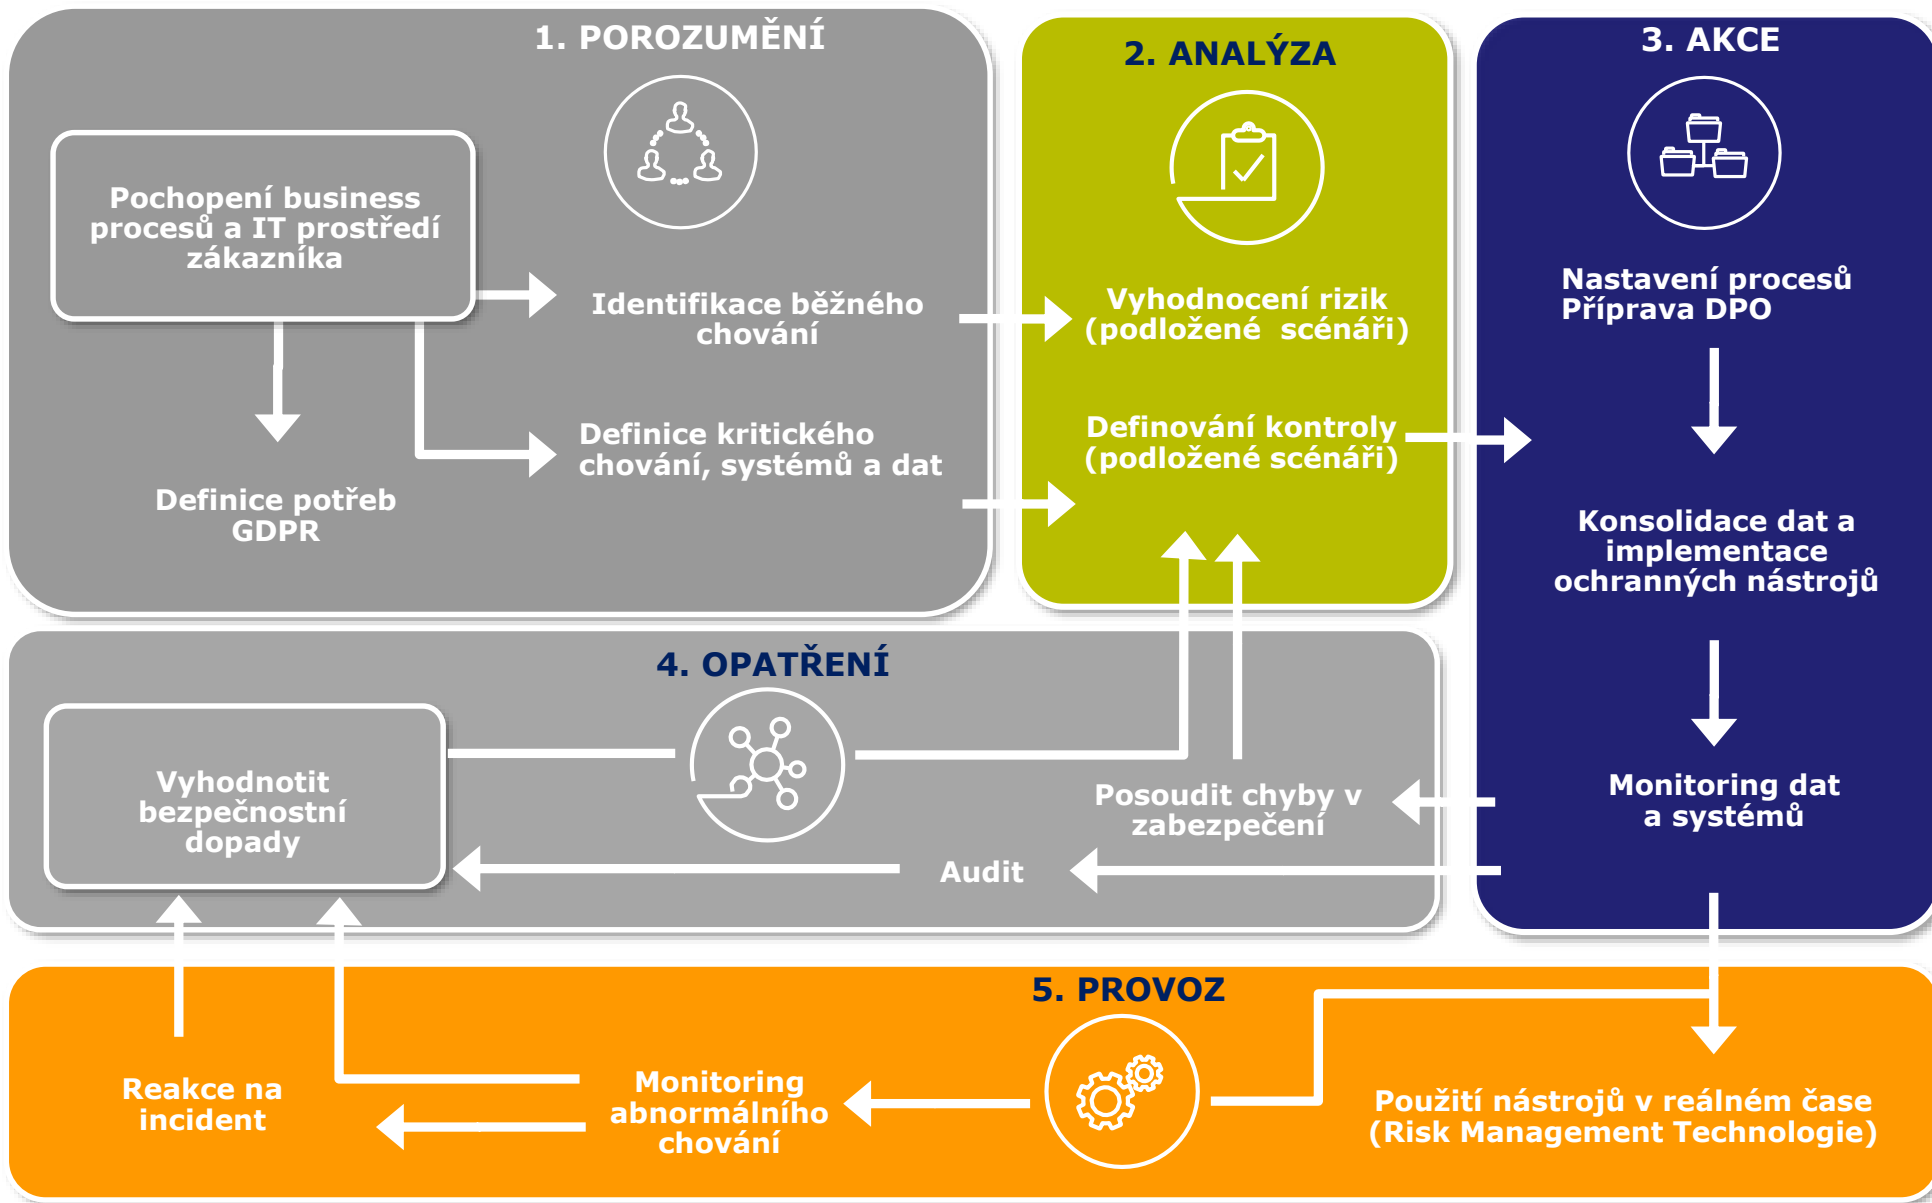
1. POROZUMĚNÍ

Pochopení business procesů a IT prostředí zákazníka

Identifikace běžného chování

Definice kritického chování, systémů a dat

Definice potřeb GDPR

2. ANALÝZA

Vyhodnocení rizik (podložené scénáři)

Definování kontroly (podložené scénáři)

3. AKCE

Nastavení procesů Příprava DPO

Konsolidace dat a implementace ochranných nástrojů

Monitoring dat a systémů

4. OPATŘENÍ

Vyhodnotit bezpečnostní dopady

Posoudit chyby v zabezpečení

Audit

5. PROVOZ

Reakce na incident

Monitoring abnormálního chování

Použití nástrojů v reálném čase (Risk Management Technologie)